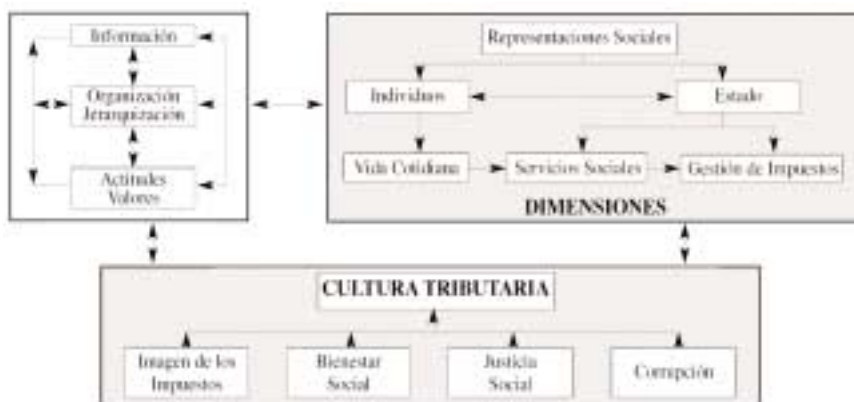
Información

Organización
Jerarquización

Actitudes
Valores

Representaciones Sociales

Individuos

Estado

Vida Cotidiana

Servicios Sociales

Gestión de Impuestos

DIMENSIONES

CULTURA TRIBUTARIA

Imagen de los Impuestos

Bienestar Social

Justicia Social

Corrupción